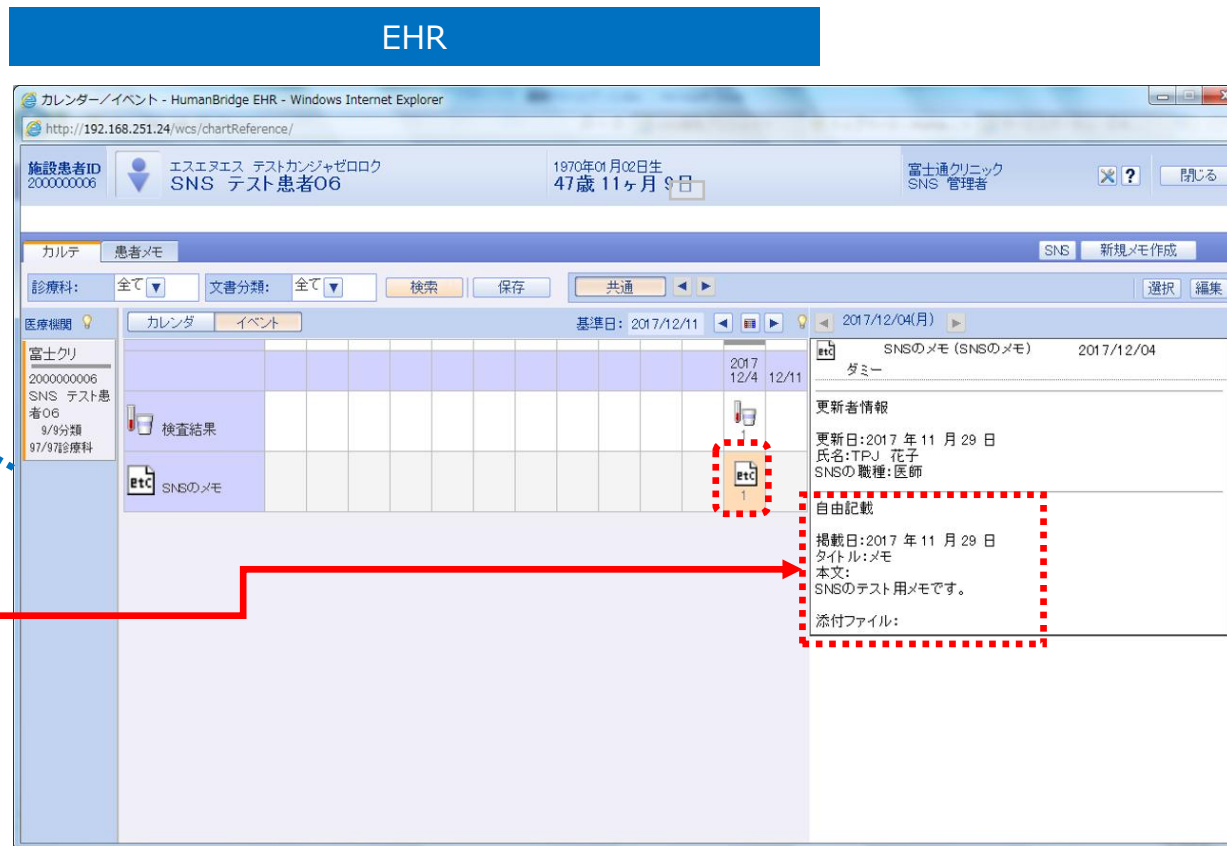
EHR

カレンダー／イベント - HumanBridge EHR - Windows Internet Explorer

http://192.168.251.24/wcs/chartReference/

施設患者ID
2000000006

エスエヌエス テストカンジャゼロロク
SNS テスト患者06

1970年01月02日生
47歳 11ヶ月 9日

富士通クリニック
SNS 管理者

閉じる

カルテ 患者メモ

SNS 新規メモ作成

診療科: 全て
文書分類: 全て
検索 保存 共通

選択 編集

医療機関

富士クリ
2000000006
SNS テスト患者06
9/9分類
97/97診療科

カレンダ イベント

基準日: 2017/12/11

2017 12/4 12/11

検査結果
1

SNSのメモ
1

2017/12/04(月)

SNSのメモ (SNSのメモ) 2017/12/04
ダミー

更新者情報

更新日:2017 年 11 月 29 日
氏名:TPJ 花子
SNSの職種:医師

自由記載

掲載日:2017 年 11 月 29 日
タイトル:メモ
本文:
SNSのテスト用メモです。

添付ファイル: